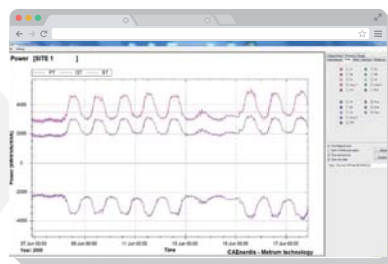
Power [SITE 1 ]

PT QT ST

Power (kW/kVar/kVA)

4000

2000

0

-2000

-4000

07 Jun 00:00

09 Jun 00:00

11 Jun 00:00

13 Jun 00:00

15 Jun 00:00

17 Jun 00:00

Year: 2008

Time

CAEnergia - Metrum technology